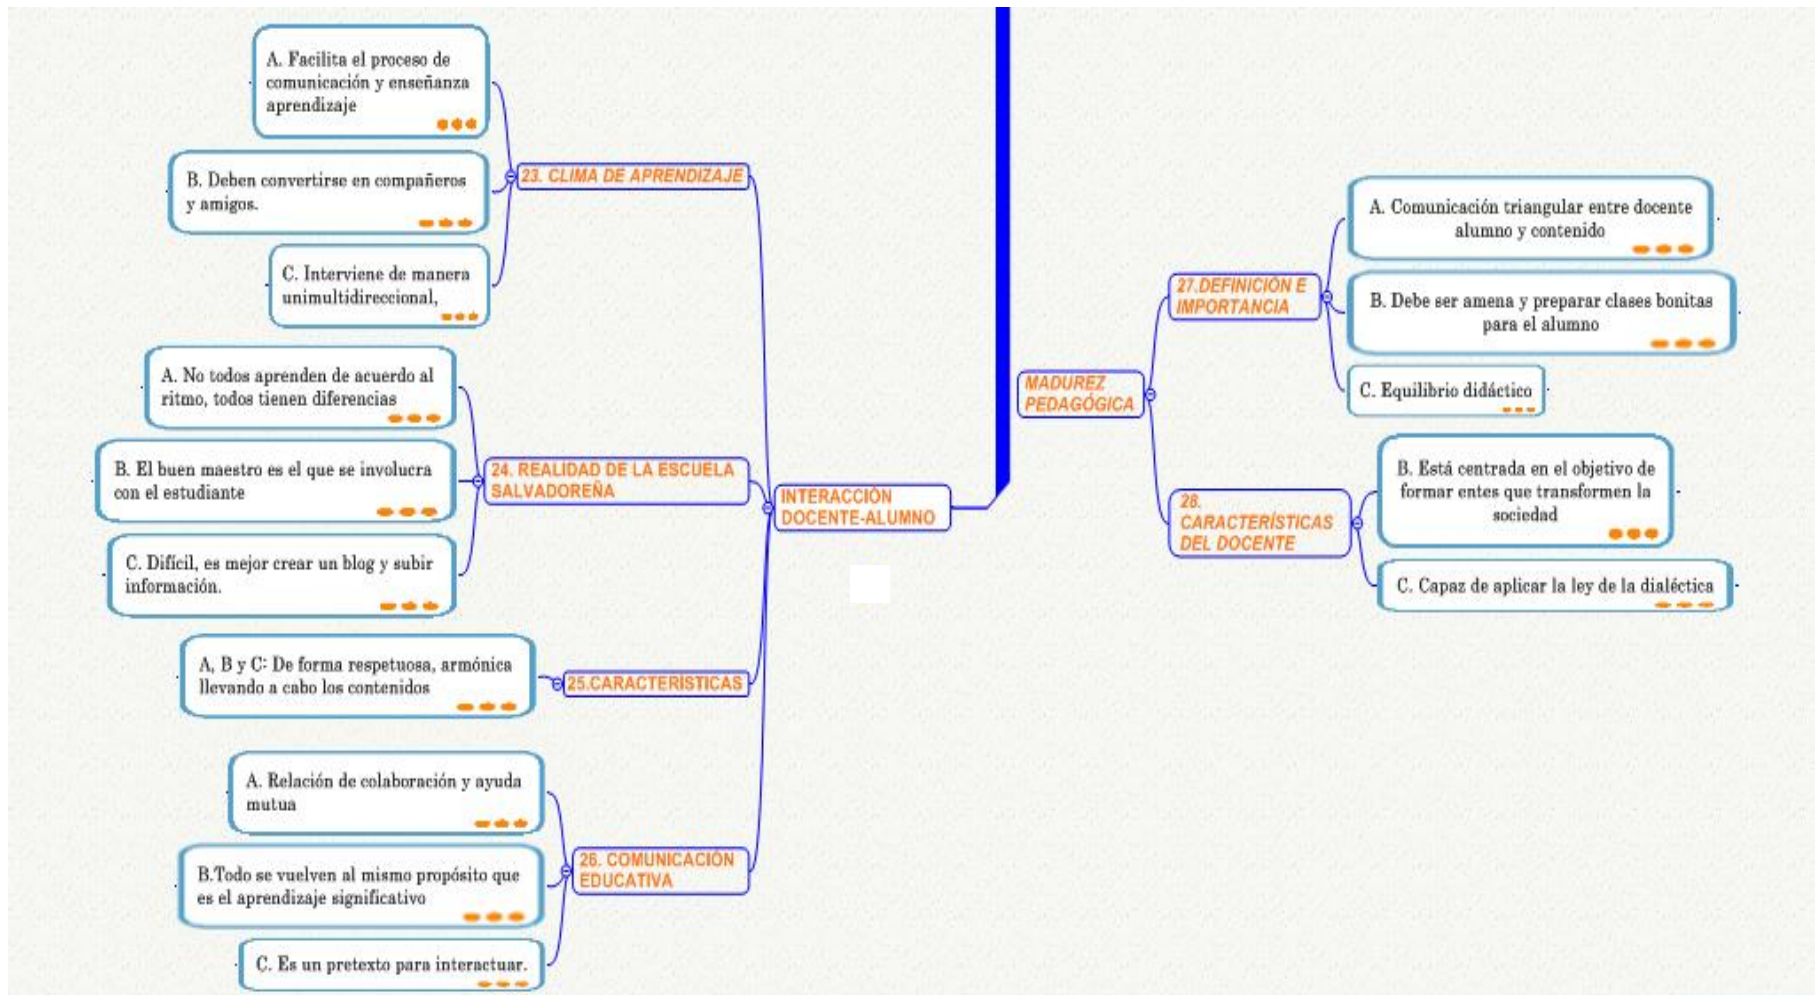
A. Facilita el proceso de comunicación y enseñanza aprendizaje

B. Deben convertirse en compañeros y amigos.

C. Interviene de manera unimultidireccional,

23. CLIMA DE APRENDIZAJE

A. No todos aprenden de acuerdo al ritmo, todos tienen diferencias

B. El buen maestro es el que se involucra con el estudiante

C. Difícil, es mejor crear un blog y subir información.

24. REALIDAD DE LA ESCUELA SALVADOREÑA

INTERACCIÓN DOCENTE-ALUMNO

A, B y C: De forma respetuosa, armónica llevando a cabo los contenidos

25.CARACTERISTICAS

A. Relación de colaboración y ayuda mutua

B.Todo se vuelven al mismo propósito que es el aprendizaje significativo

C. Es un pretexto para interactuar.

26. COMUNICACIÓN EDUCATIVA

MADUREZ PEDAGÓGICA

27.DEFINICIÓN E IMPORTANCIA

A. Comunicación triangular entre docente alumno y contenido

B. Debe ser amena y preparar clases bonitas para el alumno

C. Equilibrio didáctico

28. CARACTERÍSTICAS DEL DOCENTE

B. Está centrada en el objetivo de formar entes que transformen la sociedad

C. Capaz de aplicar la ley de la dialéctica